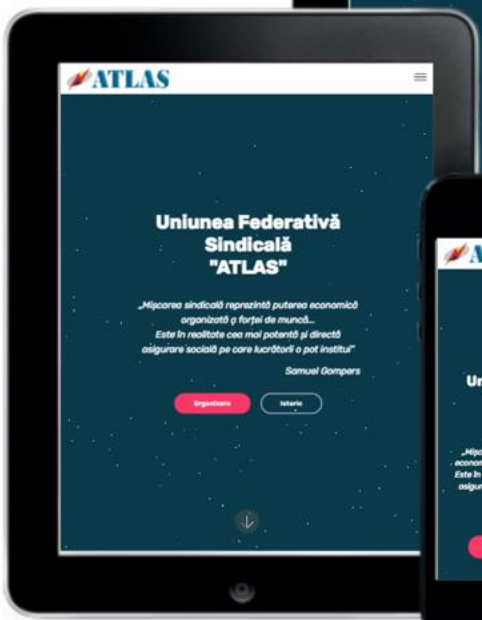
ATLAS

Uniunea Federativă Sindicală "ATLAS"

„Mişcarea sindicală reprezintă puterea economică organizată a forţei de muncă... Este în realitate cea mai potentă şi directă asigurare socială pe care lucrătorii o pot institui"

Samuel Gompers

Organizare

Istorie

ATL

Un

„Mişc econom Este în asigur